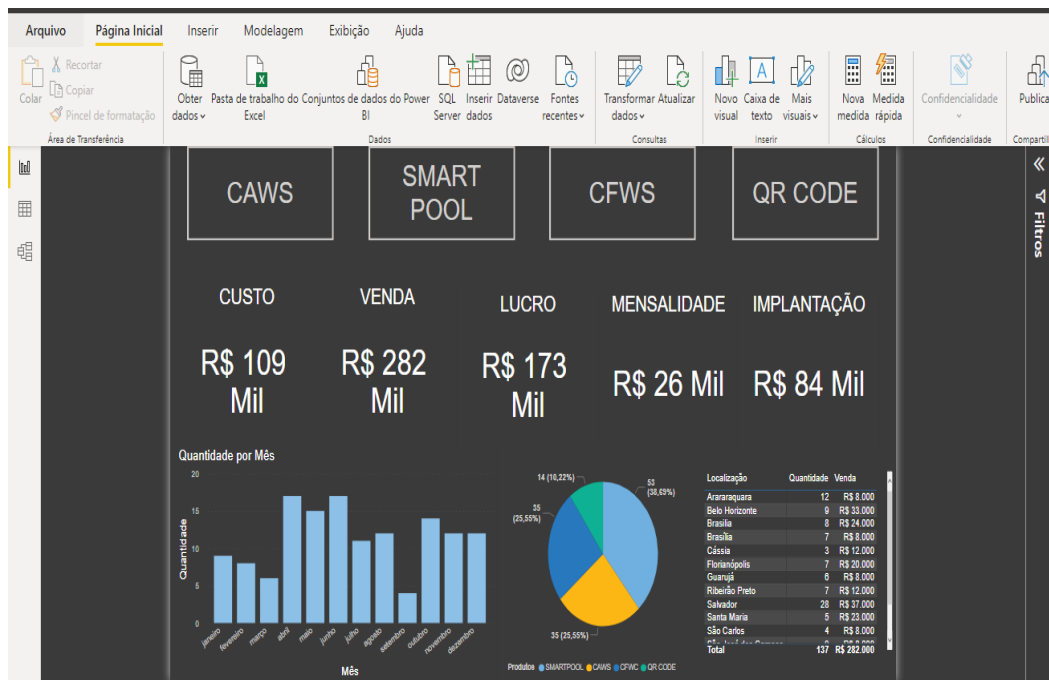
Arquivo Página Inicial Inserir Modelagem Exibição Ajuda

Colar
Recortar
Copiar
Pincel de formatação
Área de Transferência

Obter dados
Pasta de trabalho do Excel
Conjuntos de dados do Power BI
SQL Server
Inserir dados
Dataverse
Fontes recentes
Dados

Transformar dados
Atualizar
Consultas

Novo visual
Caixa de texto
Mais visuais
Inserir

Nova medida
Medida rápida
Cálculos

Confidencialidade
Confidencialidade

Publica
Compartil

Filtros

CAWS

SMART POOL

CFWS

QR CODE

CUSTO
R$ 109 Mil

VENDA
R$ 282 Mil

LUCRO
R$ 173 Mil

MENSALIDADE
R$ 26 Mil

IMPLANTAÇÃO
R$ 84 Mil

Quantidade por Mês

Quantidade
20
15
10
5
0
janeiro fevereiro março abril maio junho julho agosto setembro outubro novembro dezembro
Mês

14 (10,22%)
53 (38,69%)
35 (25,55%)
35 (25,55%)
Produtos ● SMARTPOOL ● CAWS ● CFWC ● QR CODE

| Localização | Quantidade | Venda |
|---|---|---|
| Araraquara | 12 | R$ 8.000 |
| Belo Horizonte | 9 | R$ 33.000 |
| Brasilia | 8 | R$ 24.000 |
| Brasília | 7 | R$ 8.000 |
| Cássia | 3 | R$ 12.000 |
| Florianópolis | 7 | R$ 20.000 |
| Guarujá | 6 | R$ 8.000 |
| Ribeirão Preto | 7 | R$ 12.000 |
| Salvador | 28 | R$ 37.000 |
| Santa Maria | 5 | R$ 23.000 |
| São Carlos | 4 | R$ 8.000 |
| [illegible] | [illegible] | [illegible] |
| Total | 137 | R$ 282.000 |